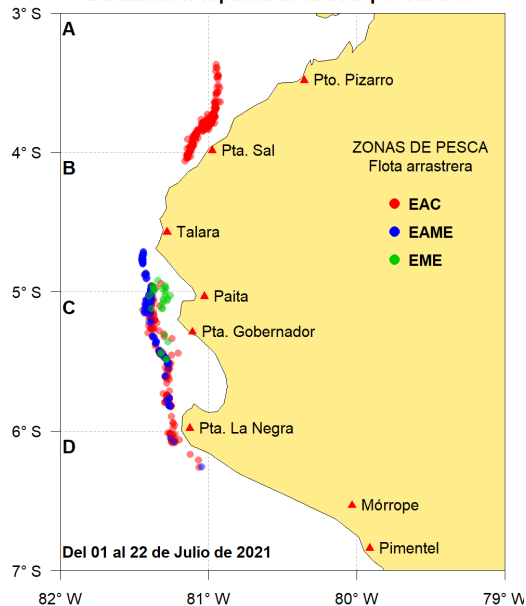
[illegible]

3° S
A
Pto. Pizarro
4° S
B
Pta. Sal
ZONAS DE PESCA
Flota arrastrera
EAC
EAME
EME
Talara
5° S
C
Paita
Pta. Gobernador
6° S
D
Pta. La Negra
Mórrope
Pimentel
Del 01 al 22 de Julio de 2021
7° S
82° W
81° W
80° W
79° W